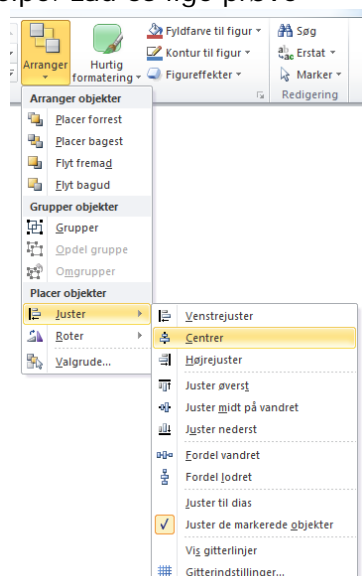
eipel Lad os lige prøve

Arranger
Hurtig formatering
Fyldfarve til figur
Kontur til figur
Figureffekter
Søg
Erstat
Marker
Redigering

Arranger objekter
Placer forrest
Placer bagest
Flyt fremad
Flyt bagud
Grupper objekter
Grupper
Opdel gruppe
Omgrupper
Placer objekter
Juster
Roter
Valgrude...

Venstrejuster
Centrer
Højrejuster
Juster øverst
Juster midt på vandret
Juster nederst
Fordel vandret
Fordel lodret
Juster til dias
Juster de markerede objekter
Vis gitterlinjer
Gitterindstillinger...